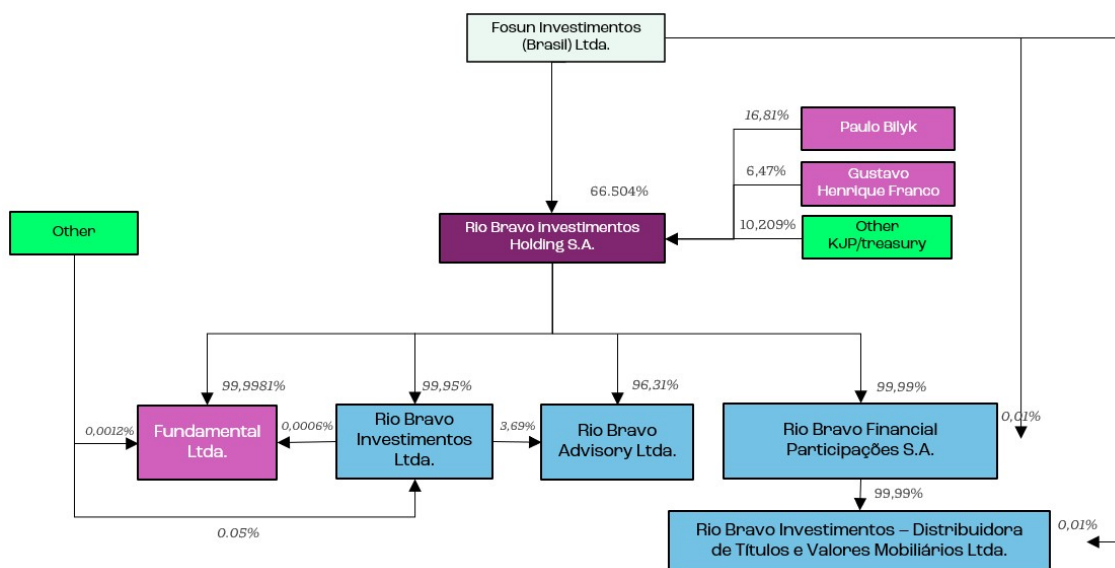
Fosun Investimentos (Brasil) Ltda.

16,81%
Paulo Bilyk

6,47%
Gustavo Henrique Franco

66.504%

10,209%
Other KJP/treasury

Other

Rio Bravo Investimentos Holding S.A.

99,9981%

99,95%

96,31%

99,99%

0,01%

0,0012%

Fundamental Ltda.

0,0006%

Rio Bravo Investimentos Ltda.

3,69%

Rio Bravo Advisory Ltda.

Rio Bravo Financial Participações S.A.

99,99%

0.05%

Rio Bravo Investimentos – Distribuidora de Títulos e Valores Mobiliários Ltda.

0,01%